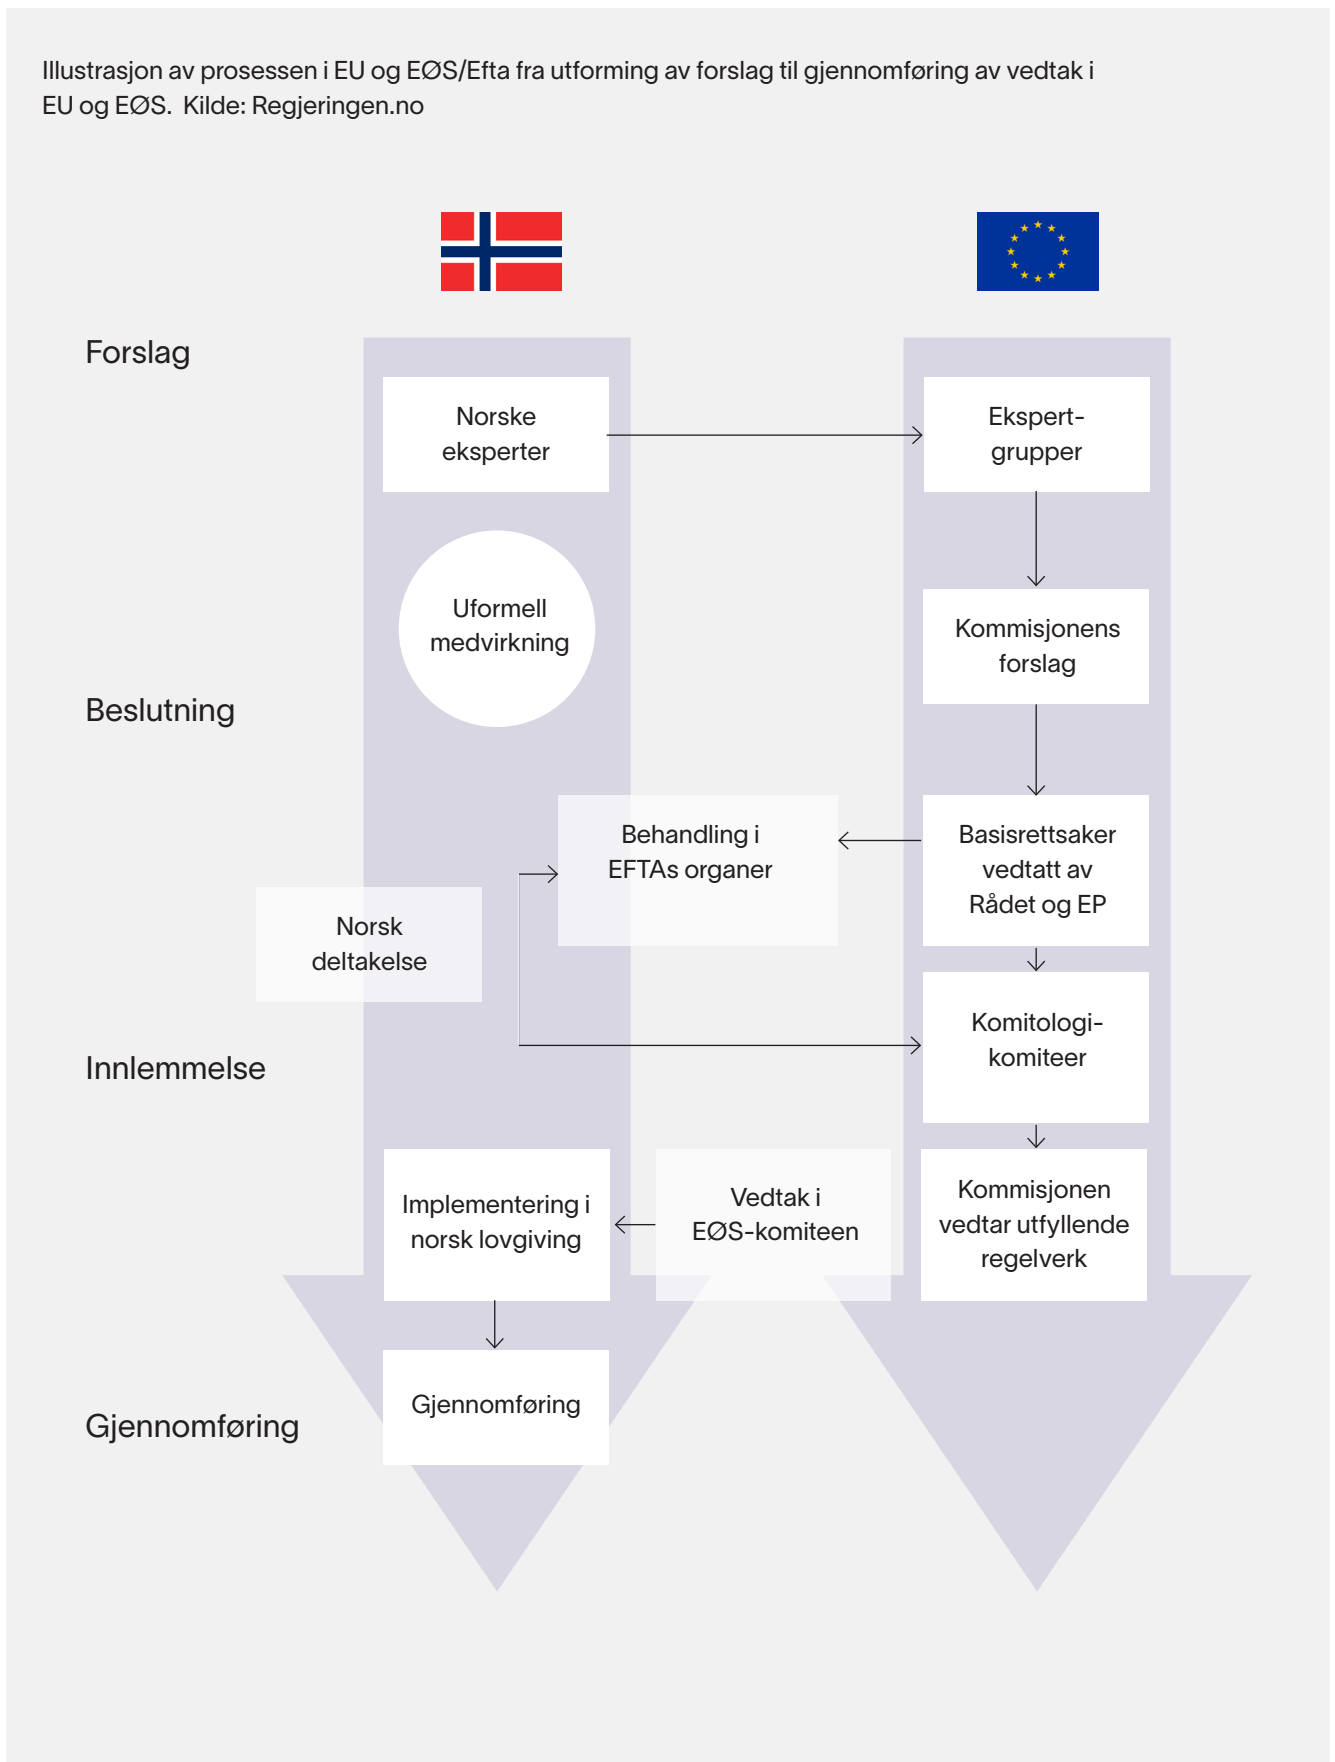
Illustrasjon av prosessen i EU og EØS/Efta fra utforming av forslag til gjennomføring av vedtak i EU og EØS. Kilde: Regjeringen.no

Forslag

Beslutning

Innlemmelse

Gjennomføring

Norske eksperter

Uformell medvirkning

Norsk deltakelse

Behandling i EFTAs organer

Implementering i norsk lovgiving

Vedtak i EØS-komiteen

Gjennomføring

Ekspert-grupper

Kommisjonens forslag

Basisrettsaker vedtatt av Rådet og EP

Komitologi-komiteer

Kommisjonen vedtar utfyllende regelverk